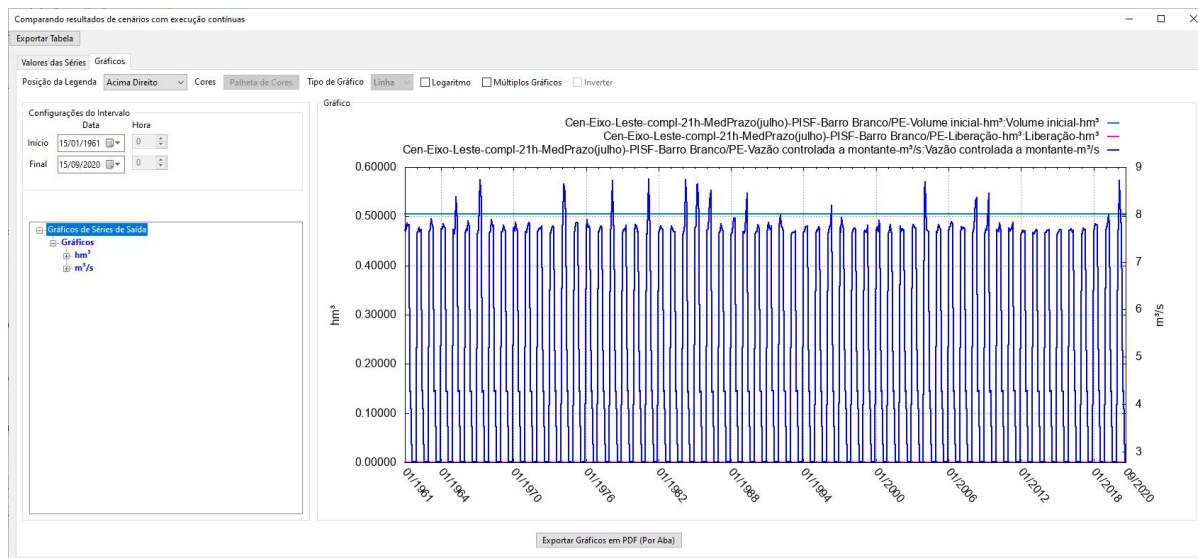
Comparando resultados de cenários com execução contínuas

Exportar Tabela

Valores das Séries Gráficos

Posição da Legenda Acima Direito Cores Palheta de Cores Tipo de Gráfico Linha Logaritmo Múltiplos Gráficos Inverter

Configurações do Intervalo
Data Hora
Início 15/01/1961 0
Final 15/09/2020 0

Gráficos de Séries de Saída
Gráficos
hm³
m³/s

Gráfico

Cen-Eixo-Leste-compl-21h-MedPrazo(julho)-PISF-Barro Branco/PE-Volume inicial-hm³:Volume inicial-hm³
Cen-Eixo-Leste-compl-21h-MedPrazo(julho)-PISF-Barro Branco/PE-Liberação-hm³:Liberação-hm³
Cen-Eixo-Leste-compl-21h-MedPrazo(julho)-PISF-Barro Branco/PE-Vazão controlada a montante-m³/s:Vazão controlada a montante-m³/s

0.60000
0.50000
0.40000
0.30000
0.20000
0.10000
0.00000

hm³

9
8
7
6
5
4
3

m³/s

01/1961 01/1964 01/1970 01/1976 01/1982 01/1988 01/1994 01/2000 01/2006 01/2012 01/2018 09/2020

Exportar Gráficos em PDF (Por Aba)